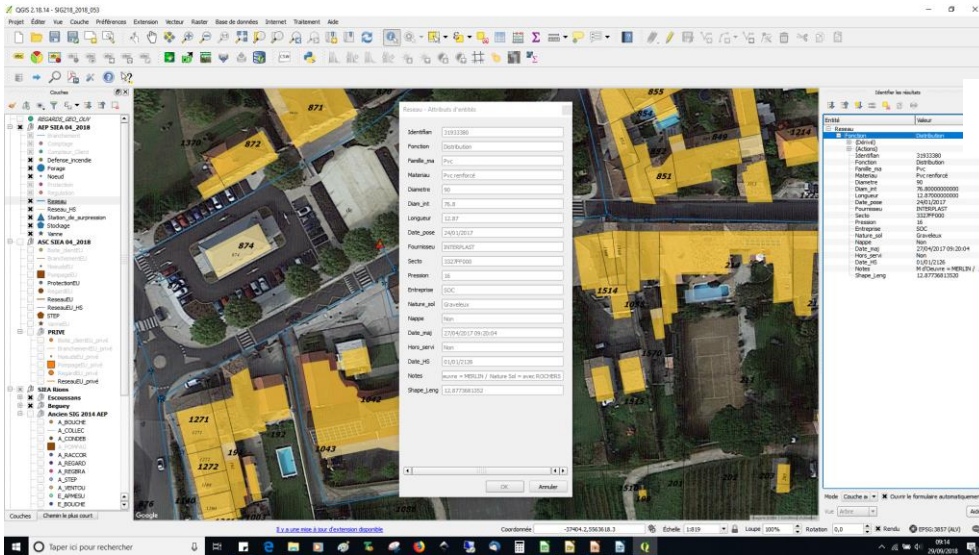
QGIS 2.18.14 - SIG218_2018_053

Projet Éditer Vue Couche Préférences Extension Vecteur Raster Base de données Internet Traitement Aide

Couches

REGARDS_GEO_OUV
AEP SIEA 04_2018
Branchement
Comptage
Conduite_Liant
Defense_incendie
Forage
Noeud
Protection
Regulation
Reseau
Reseau_HS
Station_de_surpression
Stockage
Vanne
ASC SIEA 04_2018
ProtectionEU
ReseauEU
ReseauEU_HS
STEP
PRIVE
ReseauEU_privé
SIEA Rions
Escoussans
Beguey
Ancien SIG 2014 AEP
A_BOUCHE
A_COLLEC
A_CONDEB
A_RACCOR
A_REGARD
A_REGBRA
A_STEP
A_VENTOU
E_APMESU
E_BOUCHE

Couches | Chemin le plus court

Reseau - Attributs d'entités

| Identifian | 31933380 |
|---|---|
| Fonction | Distribution |
| Famille_ma | Pvc |
| Materiau | Pvc renforcé |
| Diametre | 90 |
| Diam_int | 76.8 |
| Longueur | 12.87 |
| Date_pose | 24/01/2017 |
| Fournisseu | INTERPLAST |
| Secto | 3327PF000 |
| Pression | 16 |
| Entreprise | SOC |
| Nature_sol | Graveleux |
| Nappe | Non |
| Date_maj | 27/04/2017 09:20:04 |
| Hors_servi | Non |
| Date_HS | 01/01/2126 |
| Notes | euvre = MERLIN / Nature Sol = avec ROCHERS |
| Shape_Leng | 12.87736812050 |

OK Annuler

871 872 1370 874 855 849 851 1514 1091 1370 1271 1272 1043 876

Identifier les résultats

| Entité | Valeur |
|---|---|
| Reseau | |
| Fonction | Distribution |
| (Dérivé) | |
| (Actions) | |
| Identifian | 31933380 |
| Fonction | Distribution |
| Famille_ma | Pvc |
| Materiau | Pvc renforcé |
| Diametre | 90 |
| Diam_int | 76.80000000000 |
| Longueur | 12.87000000000 |
| Date_pose | 24/01/2017 |
| Fournisseu | INTERPLAST |
| Secto | 3327PF000 |
| Pression | 16 |
| Entreprise | SOC |
| Nature_sol | Graveleux |
| Nappe | Non |
| Date_maj | 27/04/2017 09:20:04 |
| Hors_servi | Non |
| Date_HS | 01/01/2126 |
| Notes | M d'Oeuvre = MERLIN / |
| Shape_Leng | 12.87736812020 |

Mode Couche ac Ouvrir le formulaire automatiquement
Vue Arbre

Il y a une mise à jour d'extension disponible
Coordonnée -37404.2,5563618.3 Échelle 1:819 Loupe 100% Rotation 0,0 Rendu EPSG:3857 (AU)

Taper ici pour rechercher
09:14 29/09/2018